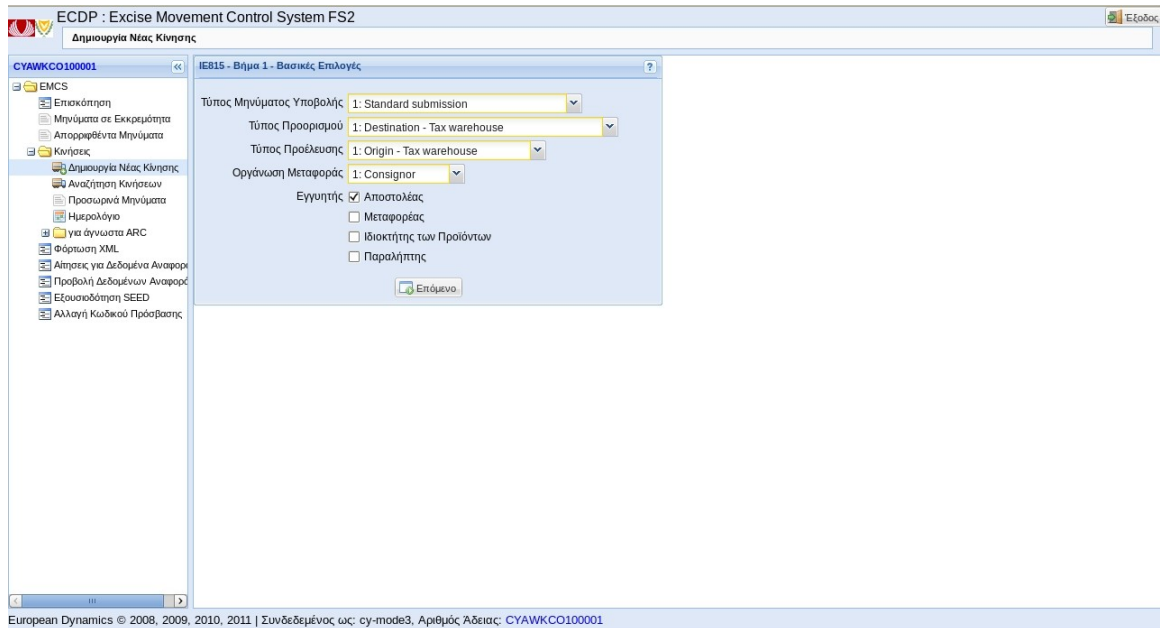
ECDP : Excise Movement Control System FS2

Έξοδος

Δημιουργία Νέας Κίνησης

CYAWKCO100001

EMCS
Επισκόπηση
Μηνύματα σε Εκκρεμότητα
Απορριφθέντα Μηνύματα
Κινήσεις
Δημιουργία Νέας Κίνησης
Αναζήτηση Κινήσεων
Προσωρινά Μηνύματα
Ημερολόγιο
για άγνωστα ARC
Φόρτωση XML
Αιτήσεις για Δεδομένα Αναφορ
Προβολή Δεδομένων Αναφορά
Εξουσιοδότηση SEED
Αλλαγή Κωδικού Πρόσβασης

IE815 - Βήμα 1 - Βασικές Επιλογές

?

Τύπος Μηνύματος Υποβολής 1: Standard submission
Τύπος Προορισμού 1: Destination - Tax warehouse
Τύπος Προέλευσης 1: Origin - Tax warehouse
Οργάνωση Μεταφοράς 1: Consignor
Εγγυητής ☑ Αποστολέας
☐ Μεταφορέας
☐ Ιδιοκτήτης των Προϊόντων
☐ Παραλήπτης

Επόμενο

European Dynamics © 2008, 2009, 2010, 2011 | Συνδεδεμένος ως: cy-mode3, Αριθμός Άδειας: CYAWKCO100001